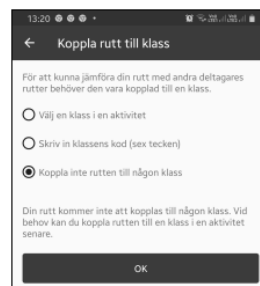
13:20

Koppla rutt till klass

För att kunna jämföra din rutt med andra deltagares rutter behöver den vara kopplad till en klass.

Välj en klass i en aktivitet

Skriv in klassens kod (sex tecken)

Koppla inte rutten till någon klass

Din rutt kommer inte att kopplas till någon klass. Vid behov kan du koppla rutten till en klass i en aktivitet senare.

OK